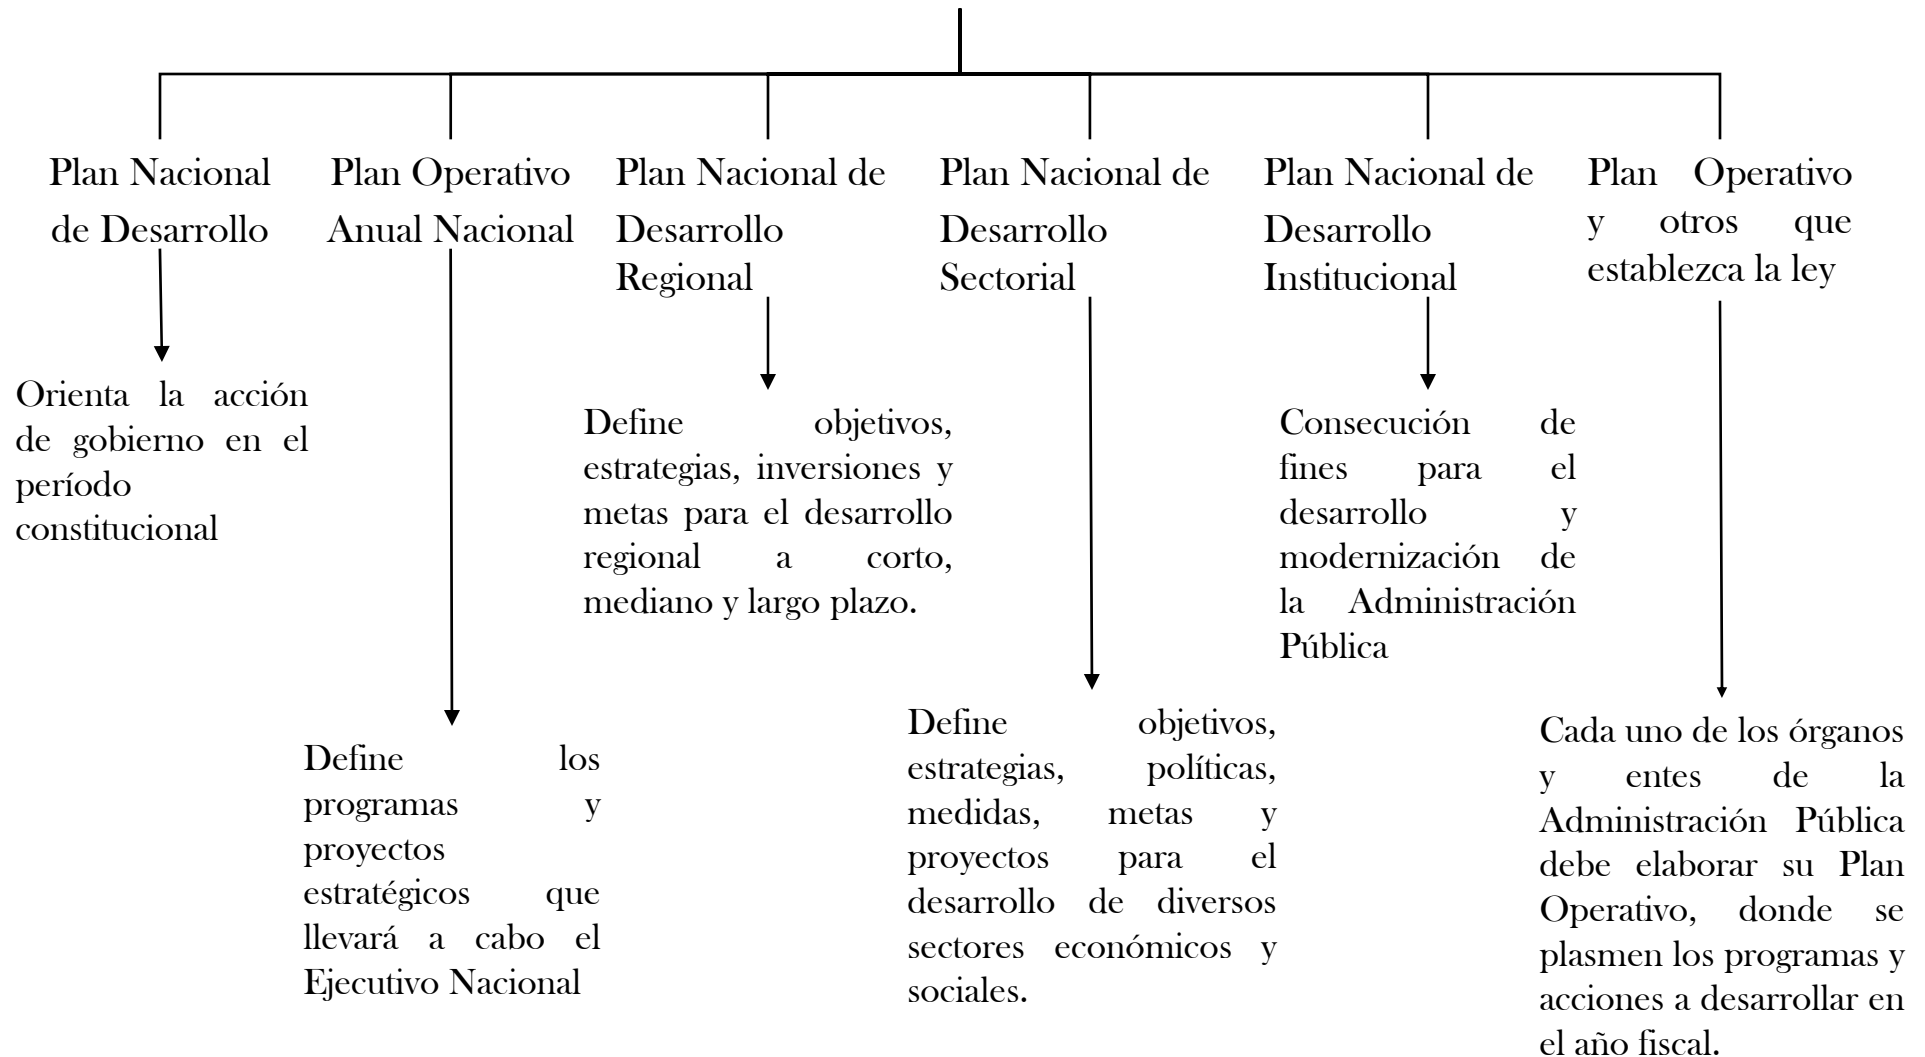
Plan Nacional de Desarrollo

Orienta la acción de gobierno en el período constitucional

Plan Operativo Anual Nacional

Define los programas y proyectos estratégicos que llevará a cabo el Ejecutivo Nacional

Plan Nacional de Desarrollo Regional

Define objetivos, estrategias, inversiones y metas para el desarrollo regional a corto, mediano y largo plazo.

Plan Nacional de Desarrollo Sectorial

Define objetivos, estrategias, políticas, medidas, metas y proyectos para el desarrollo de diversos sectores económicos y sociales.

Plan Nacional de Desarrollo Institucional

Consecución de fines para el desarrollo y modernización de la Administración Pública

Plan Operativo y otros que establezca la ley

Cada uno de los órganos y entes de la Administración Pública debe elaborar su Plan Operativo, donde se plasmen los programas y acciones a desarrollar en el año fiscal.